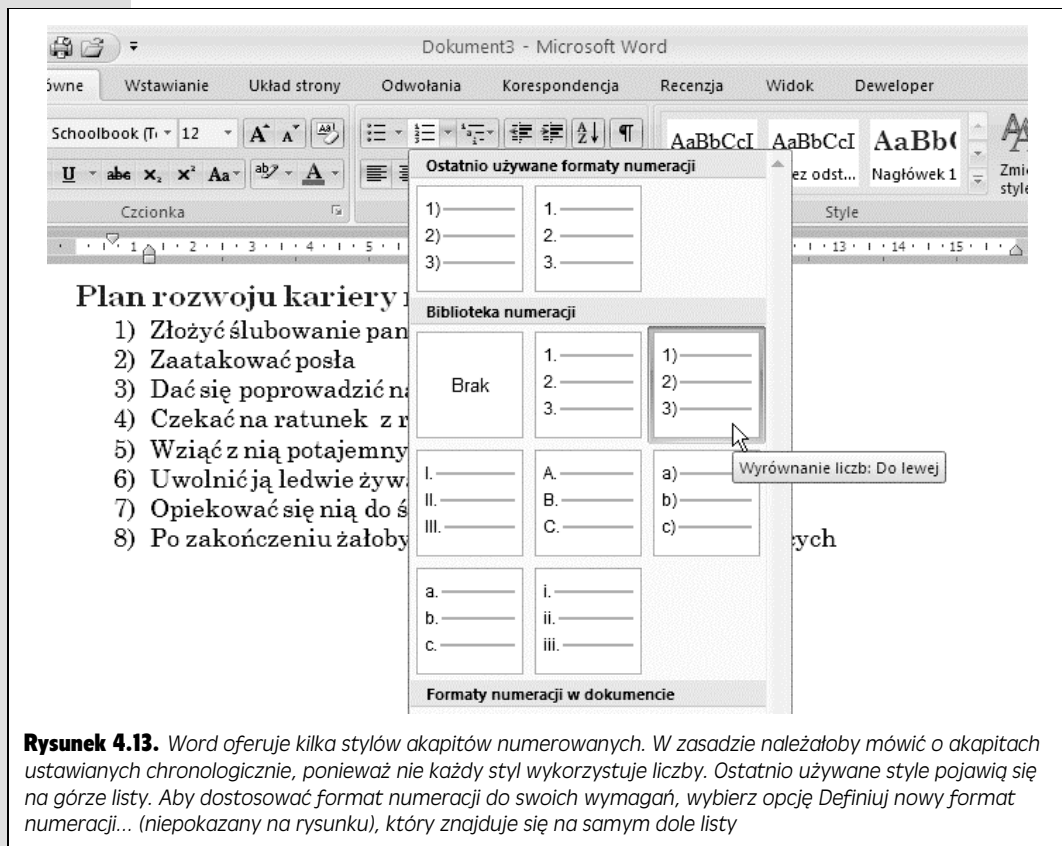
Dokument3 - Microsoft Word

ówne Wstawianie Układ strony Odwołania Korespondencja Recenzja Widok Deweloper

Schoolbook (T 12 A A

Czcionka

AaBbCcI AaBbCcI AaBb(
ez odst... Nagłówek 1
Zmi styl
Style

Plan rozwoju kariery

1) Złożyć ślubowanie pan
2) Zaatakować posła
3) Dać się poprowadzić na
4) Czekać na ratunek z r
5) Wziąć z nią potajemny
6) Uwolnić ją ledwie żywa
7) Opiekować się nią do ś
8) Po zakończeniu żałoby ych

Ostatnio używane formaty numeracji

1)
2)
3)

1.
2.
3.

Biblioteka numeracji

Brak

1.
2.
3.

1)
2)
3)

I.
II.
III.

A.
B.
C.

a)
b)
c)

Wyrównanie liczb: Do lewej

a.
b.
c.

i.
ii.
iii.

Formaty numeracji w dokumencie

**Rysunek 4.13.** *Word oferuje kilka stylów akapitów numerowanych. W zasadzie należałoby mówić o akapitach ustawianych chronologicznie, ponieważ nie każdy styl wykorzystuje liczby. Ostatnio używane style pojawią się na górze listy. Aby dostosować format numeracji do swoich wymagań, wybierz opcję Definiuj nowy format numeracji... (niepokazany na rysunku), który znajduje się na samym dole listy*